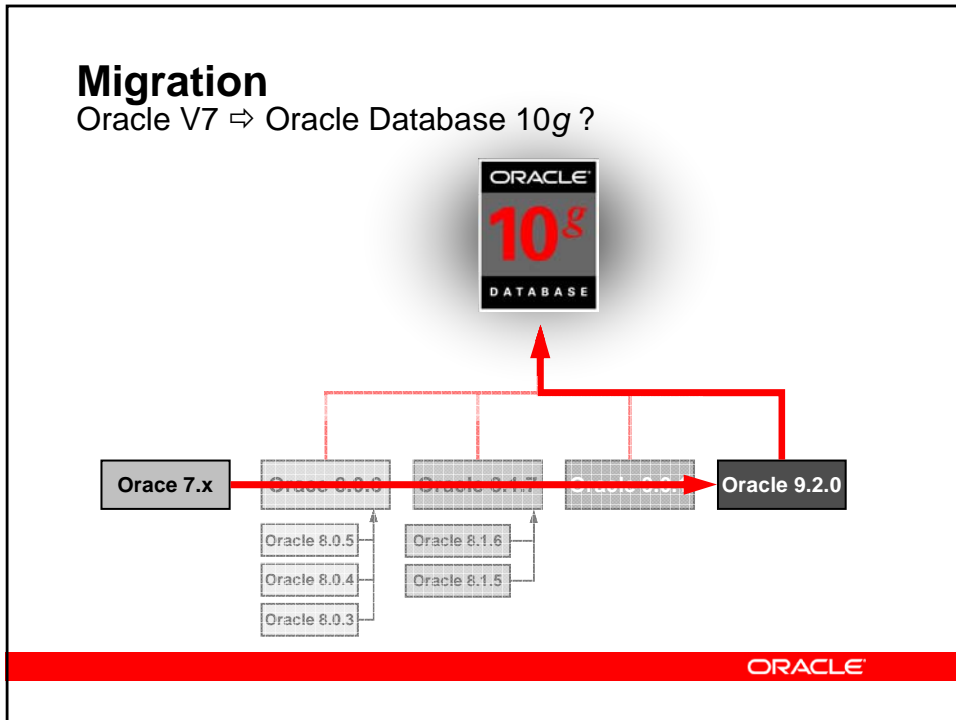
Migration
Oracle V7 ⇨ Oracle Database 10$g$ ?

ORACLE
10$^g$
DATABASE

Oracle 7.x
Oracle 8.0.6
Oracle 8.1.7
Oracle 9.0.1
Oracle 9.2.0

Oracle 8.0.5
Oracle 8.0.4
Oracle 8.0.3
Oracle 8.1.6
Oracle 8.1.5

ORACLE